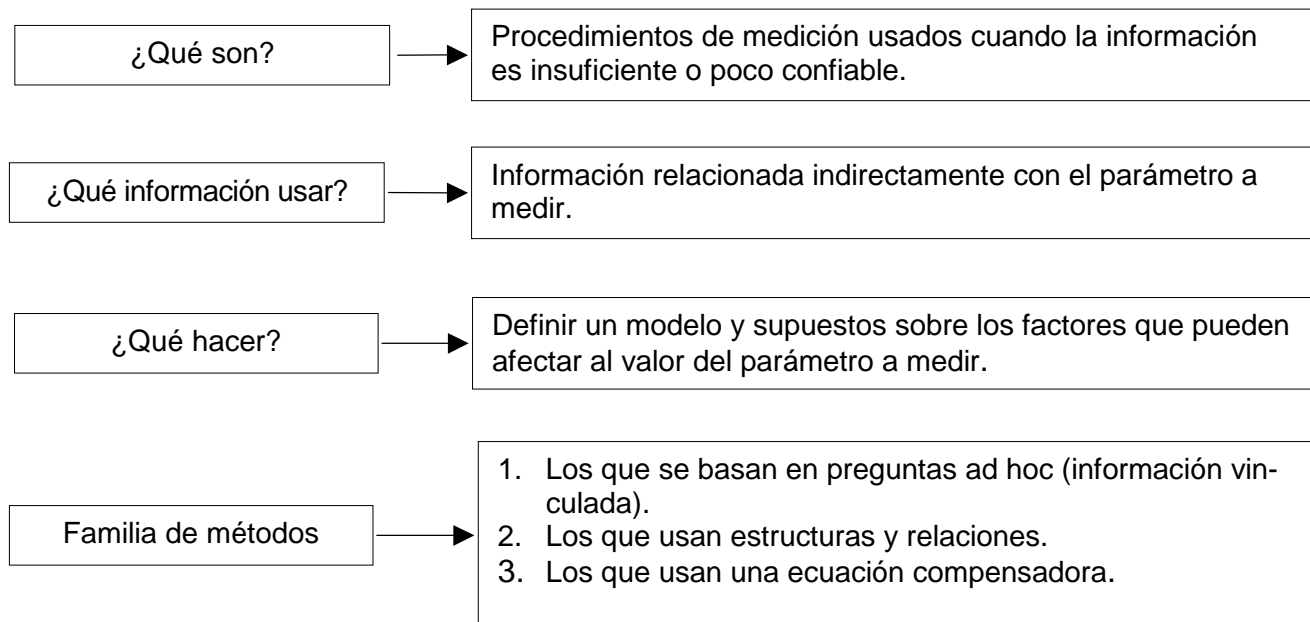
¿Qué son?

Procedimientos de medición usados cuando la información es insuficiente o poco confiable.

¿Qué información usar?

Información relacionada indirectamente con el parámetro a medir.

¿Qué hacer?

Definir un modelo y supuestos sobre los factores que pueden afectar al valor del parámetro a medir.

Familia de métodos

1. Los que se basan en preguntas ad hoc (información vinculada).
2. Los que usan estructuras y relaciones.
3. Los que usan una ecuación compensadora.